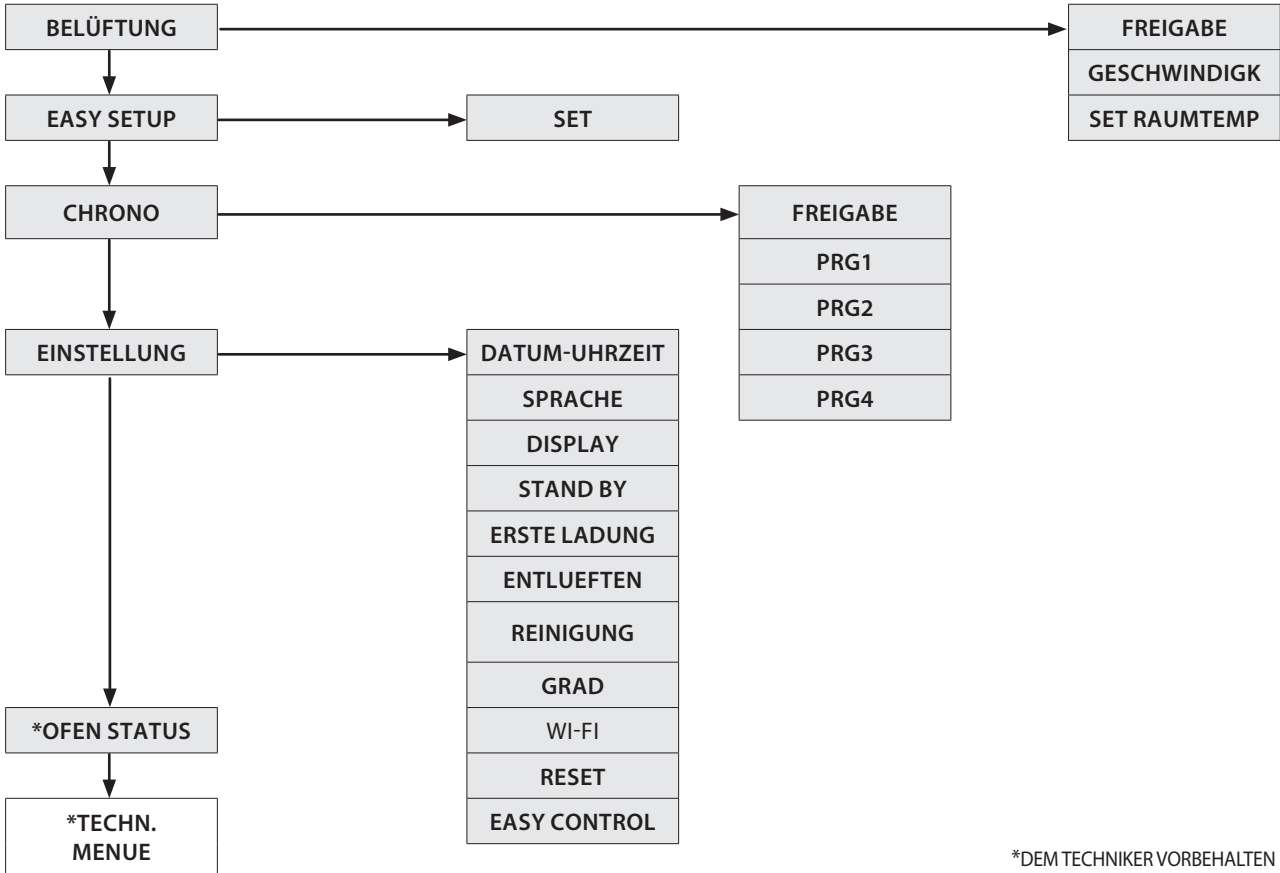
BELÜFTUNG

FREIGABE
GESCHWINDIGK
SET RAUMTEMP

EASY SETUP

SET

CHRONO

FREIGABE
PRG1
PRG2
PRG3
PRG4

EINSTELLUNG

DATUM-UHRZEIT
SPRACHE
DISPLAY
STAND BY
ERSTE LADUNG
ENTLUEFTEN
REINIGUNG
GRAD
WI-FI
RESET
EASY CONTROL

*OFEN STATUS

*TECHN. MENUE

*DEM TECHNIKER VORBEHALTEN